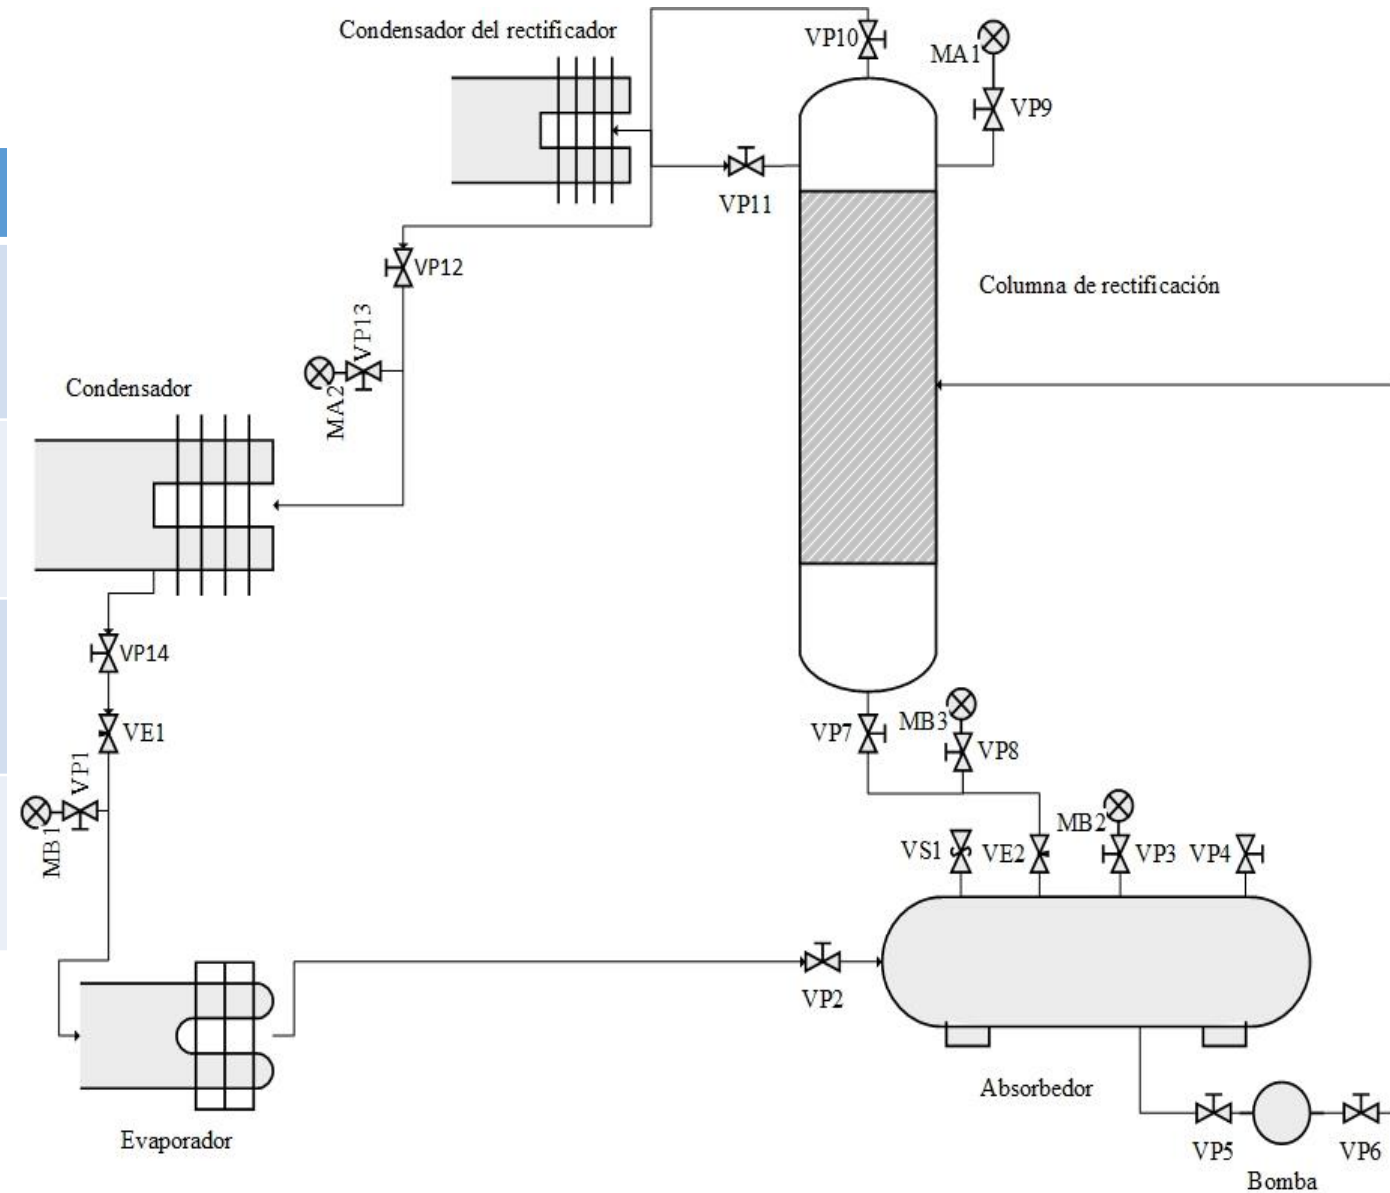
Condensador del rectificador

VP10

MA1

VP9

VP11

VP12

Columna de rectificación

MA2

VP13

Condensador

VP14

VE1

MB1

VP1

VP7

MB3

VP8

MB2

VS1

VE2

VP3

VP4

VP2

Absorbedor

Evaporador

VP5

VP6

Bomba